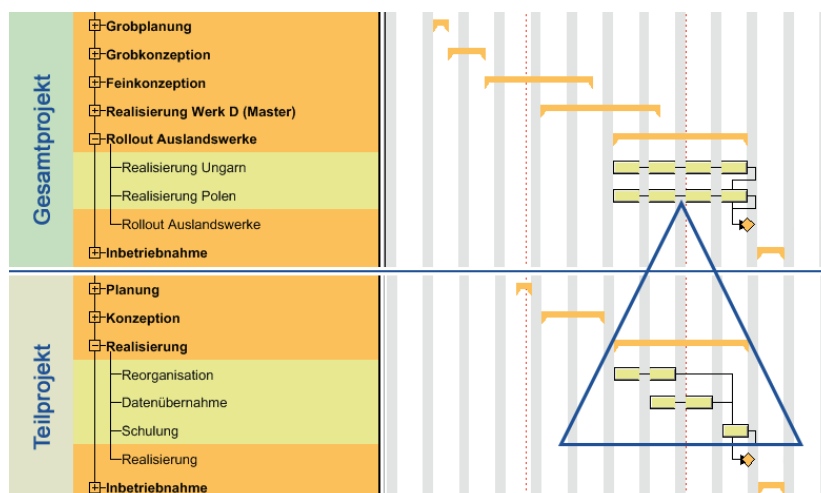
Gesamtprojekt

Grobplanung
Grobkonzeption
Feinkonzeption
Realisierung Werk D (Master)
Rollout Auslandswerke
Realisierung Ungarn
Realisierung Polen
Rollout Auslandswerke
Inbetriebnahme

Teilprojekt

Planung
Konzeption
Realisierung
Reorganisation
Datenübernahme
Schulung
Realisierung
Inbetriebnahme